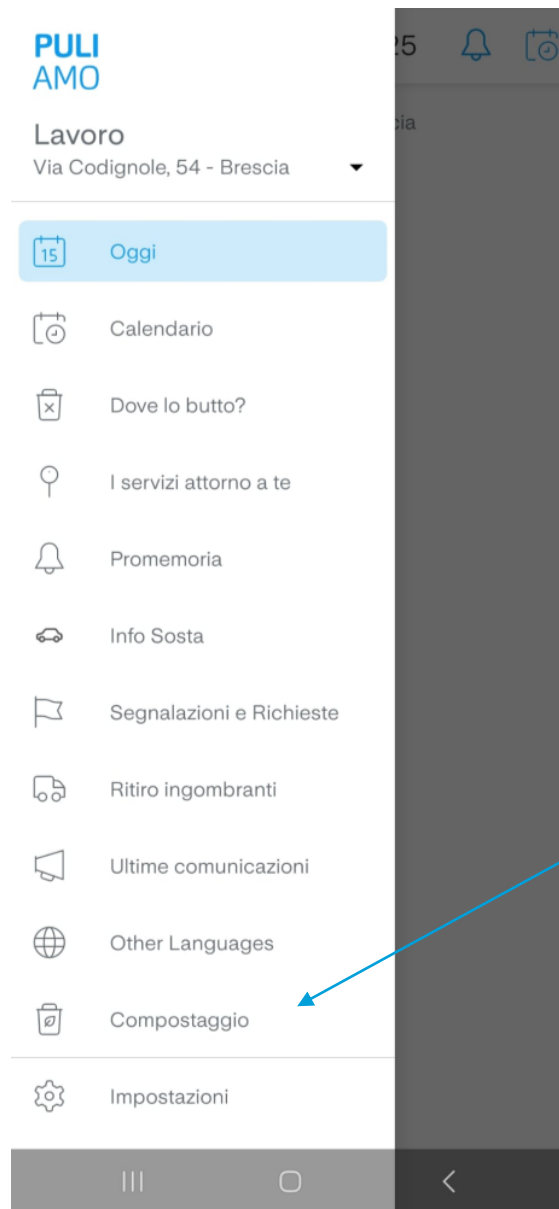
PULI
AMO

Lavoro
Via Codignole, 54 - Brescia

25

cia

15

Oggi

Calendario

Dove lo butto?

I servizi attorno a te

Promemoria

Info Sosta

Segnalazioni e Richieste

Ritiro ingombranti

Ultime comunicazioni

Other Languages

Compostaggio

Impostazioni